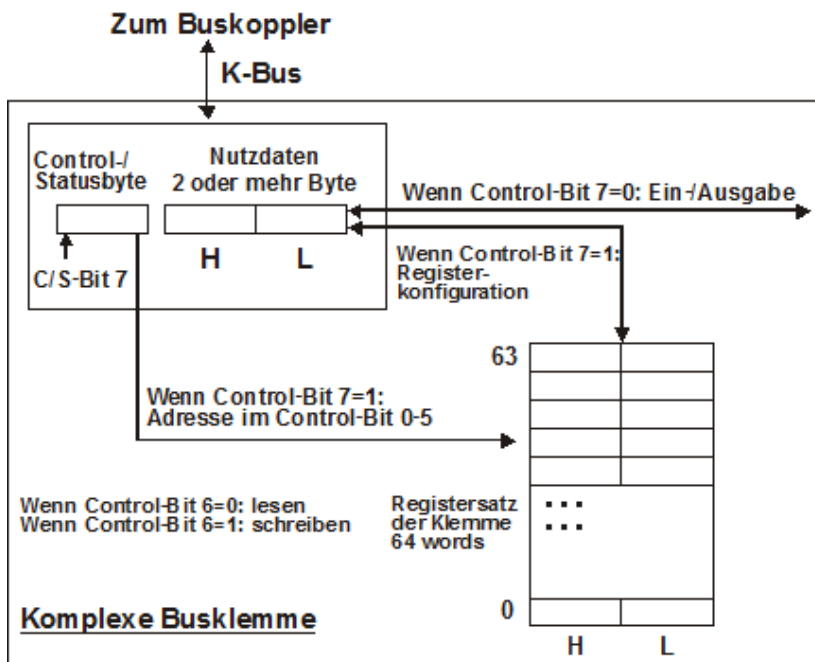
Zum Buskoppler

K-Bus

Control-/ Statusbyte

Nutzdaten 2 oder mehr Byte

Wenn Control-Bit 7=0: Ein-/Ausgabe

H

L

C/S-Bit 7

Wenn Control-Bit 7=1: Registerkonfiguration

63

Wenn Control-Bit 7=1: Adresse im Control-Bit 0-5

Wenn Control-Bit 6=0: lesen
Wenn Control-Bit 6=1: schreiben

Registersatz der Klemme 64 words

...
...

0

Komplexe Busklemme

H

L